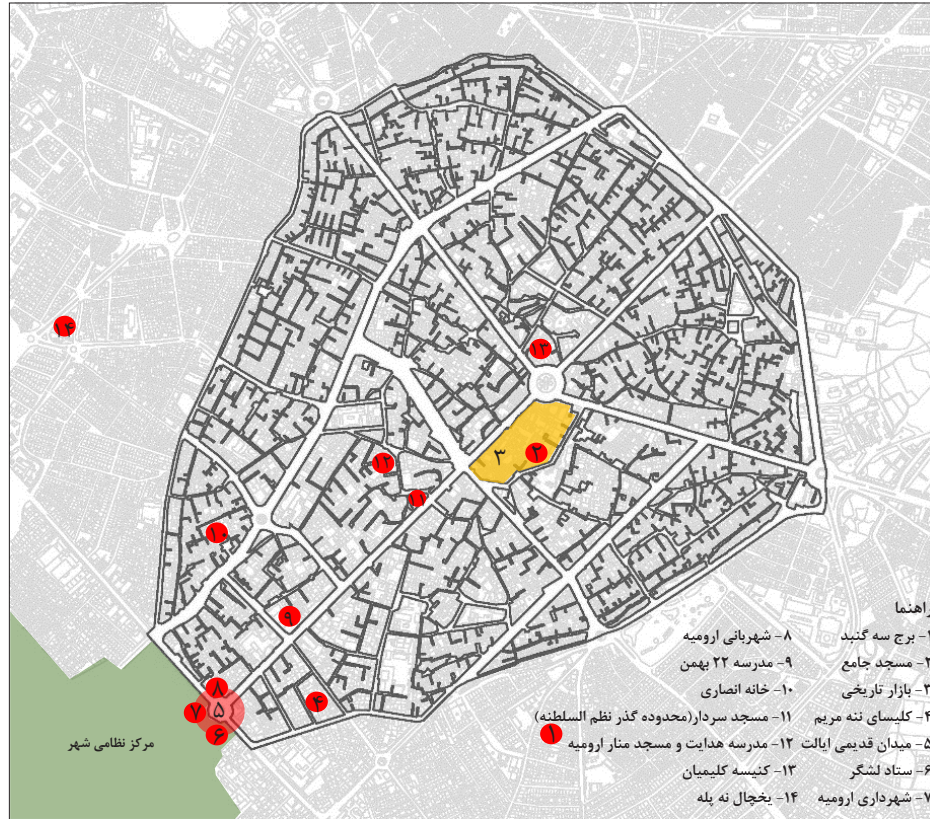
۱۴

۱۳

۲

۳

۱۲

۱۱

۱۰

۹

۴

۸

۷

۵

۶

۱

مرکز نظامی شهر

راهنما

۱- برج سه گنبد
۲- مسجد جامع
۳- بازار تاریخی
۴- کلیسای ننه مریم
۵- میدان قدیمی ایالت
۶- ستاد لشگر
۷- شهرداری ارومیه

۸- شهربانی ارومیه
۹- مدرسه ۲۲ بهمن
۱۰- خانه انصاری
۱۱- مسجد سردار(محدوده گذر نظم السلطنه)
۱۲- مدرسه هدایت و مسجد منار ارومیه
۱۳- کنیسه کلیمیان
۱۴- یخچال نه پله